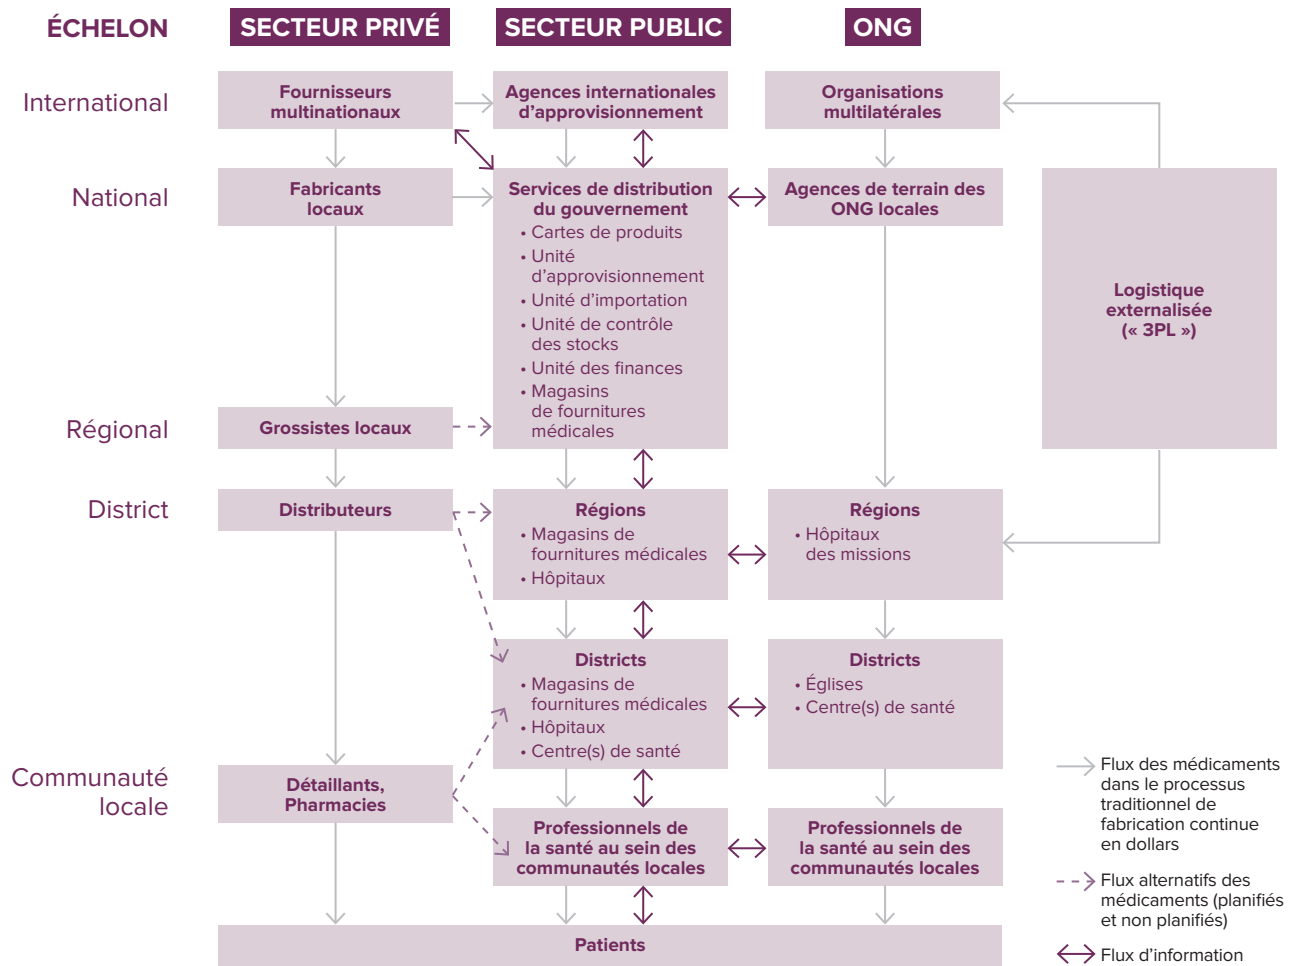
ÉCHELON

SECTEUR PRIVÉ

SECTEUR PUBLIC

ONG

International

Fournisseurs multinationaux

Agences internationales d'approvisionnement

Organisations multilatérales

National

Fabricants locaux

Services de distribution du gouvernement
• Cartes de produits
• Unité d'approvisionnement
• Unité d'importation
• Unité de contrôle des stocks
• Unité des finances
• Magasins de fournitures médicales

Agences de terrain des ONG locales

Logistique externalisée (« 3PL »)

Régional

Grossistes locaux

District

Distributeurs

Régions
• Magasins de fournitures médicales
• Hôpitaux

Régions
• Hôpitaux des missions

Districts
• Magasins de fournitures médicales
• Hôpitaux
• Centre(s) de santé

Districts
• Églises
• Centre(s) de santé

Communauté locale

Détaillants, Pharmacies

Professionnels de la santé au sein des communautés locales

Professionnels de la santé au sein des communautés locales

Patients

Flux des médicaments dans le processus traditionnel de fabrication continue en dollars

Flux alternatifs des médicaments (planifiés et non planifiés)

Flux d'information